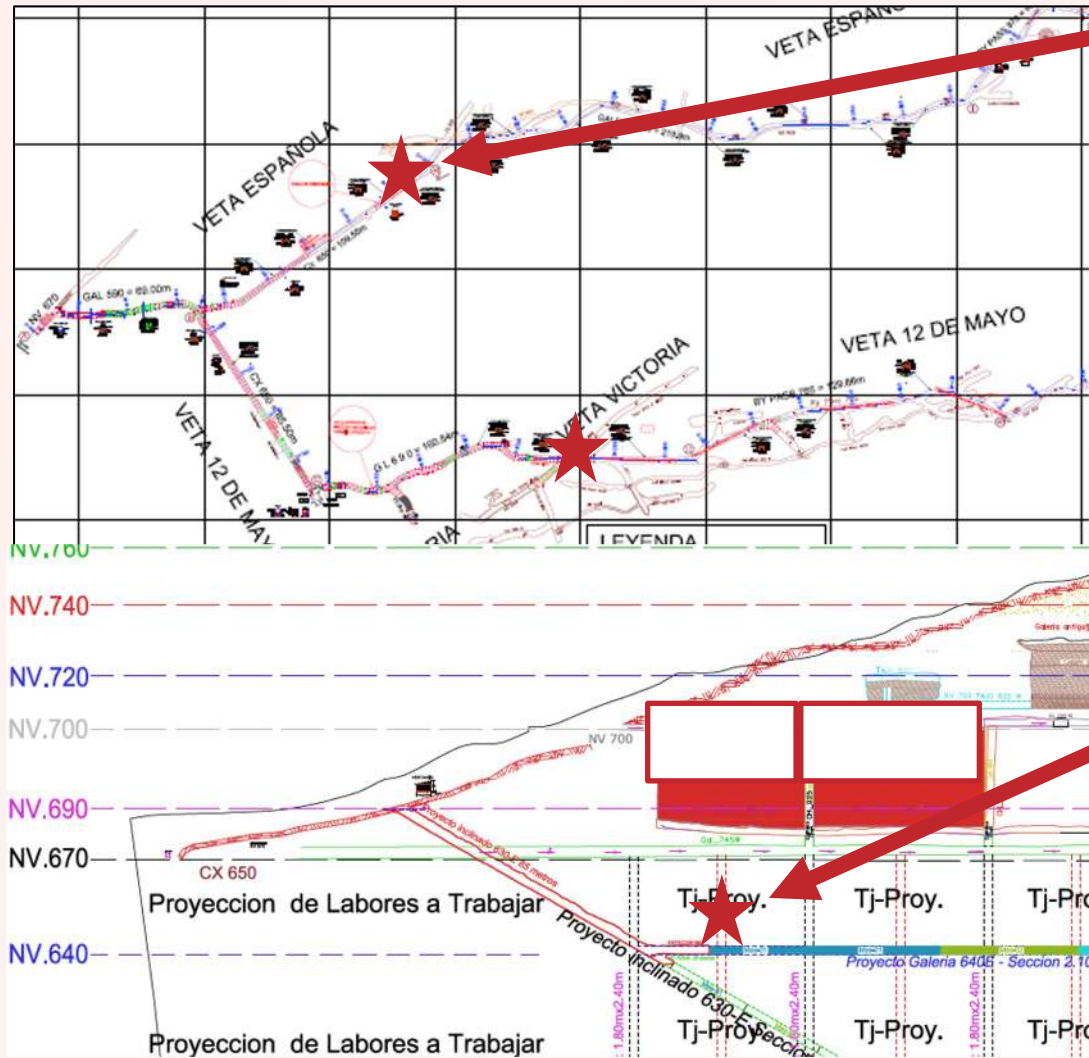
VETA ESPAÑ

VETA ESPAÑOLA

GAL 590 = 69.00m

NV. 670

CX 650 = 109.55m

VETA 12 DE MAYO

VETA VICTORIA

BY PASS 265 = 129.86m

VETA 12 DE MAY

GL 690 = 160.54m

RIA

LEYENDA

NV.760

NV.740

NV.720

NV.700

NV 700

NV.690

NV.670

CX 650

Proyeccion de Labores a Trabajar

Proyecto inclinado 630-E 85 metros

Tj-Proy.

Tj-Proy.

Tj-Pro

Gal. 7459

NV.640

Proyecto inclinado 630-E Seccion

Proyecto Galeria 640E - Seccion 2.10

1.80mx2.40m

1.80mx2.40m

1.80mx2.40m

Proyeccion de Labores a Trabajar

Tj-Proy.

Tj-Proy.

Tj-Pro